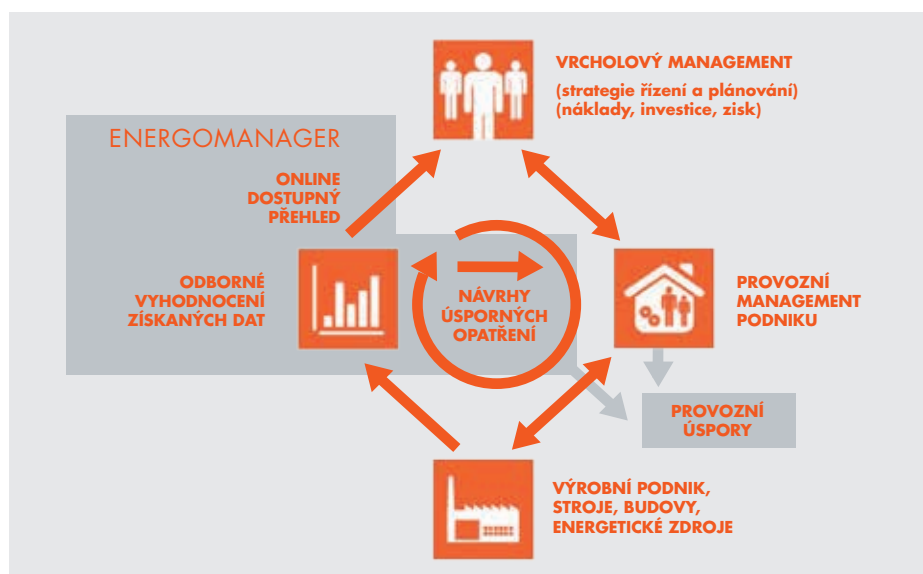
VRCHOLOVÝ MANAGEMENT

(strategie řízení a plánování)
(náklady, investice, zisk)

ENERGOMANAGER

ONLINE DOSTUPNÝ PŘEHLED

ODBORNÉ VYHODNOCENÍ ZÍSKANÝCH DAT

NÁVRHY ÚSPORNÝCH OPATŘENÍ

PROVOZNÍ MANAGEMENT PODNIKU

PROVOZNÍ ÚSPORY

VÝROBNÍ PODNIK, STROJE, BUDOVY, ENERGETICKÉ ZDROJE